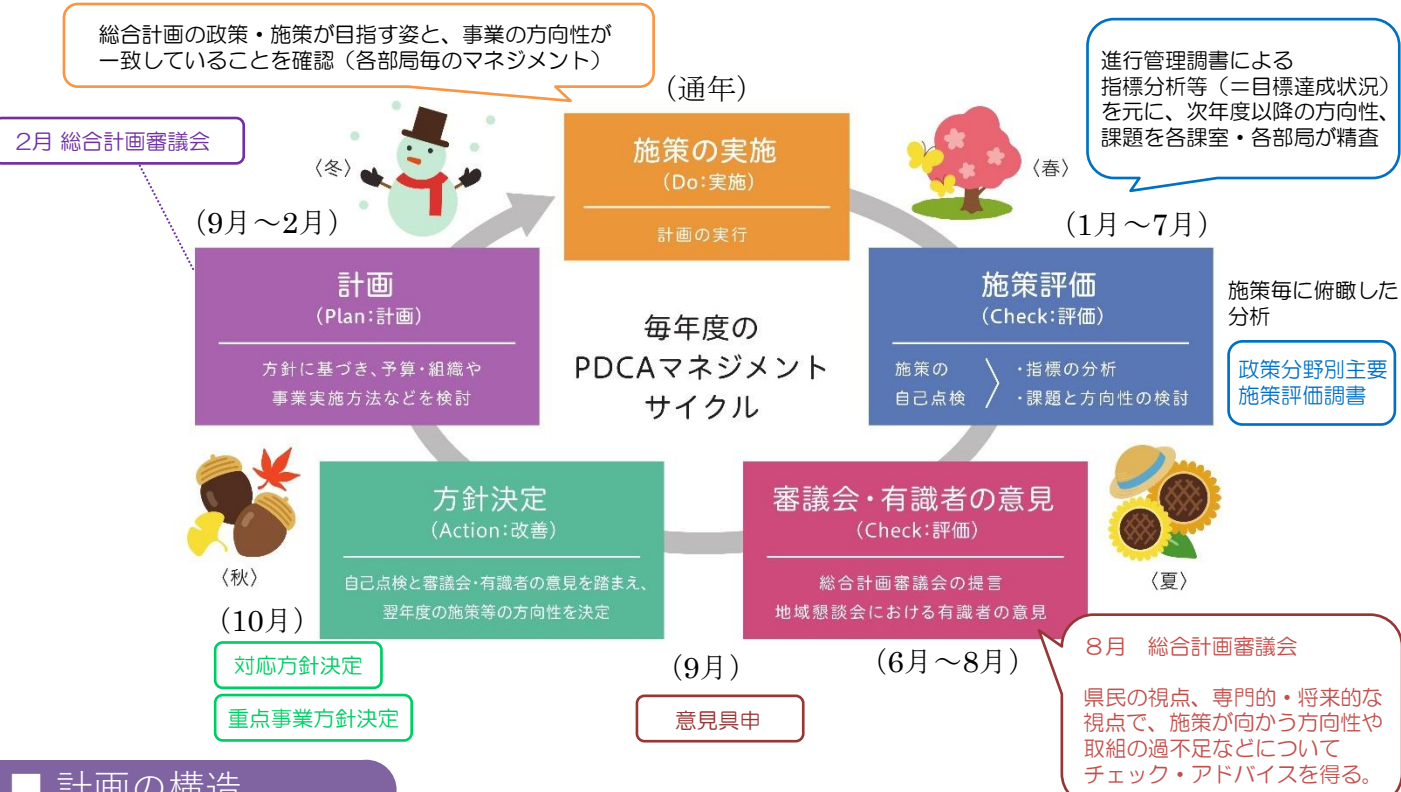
総合計画の政策・施策が目指す姿と、事業の方向性が一致していることを確認（各部局毎のマネジメント）

進行管理調書による指標分析等（＝目標達成状況）を元に、次年度以降の方向性、課題を各課室・各部局が精査

2月 総合計画審議会

（通年）

〈冬〉

〈春〉

施策の実施
（Do:実施）
計画の実行

（9月～2月）

（1月～7月）

計画
（Plan:計画）
方針に基づき、予算・組織や事業実施方法などを検討

毎年度の
PDCAマネジメント
サイクル

施策評価
（Check:評価）
施策の自己点検
・指標の分析
・課題と方向性の検討

施策毎に俯瞰した分析

政策分野別主要施策評価調書

〈秋〉

方針決定
（Action:改善）
自己点検と審議会・有識者の意見を踏まえ、翌年度の施策等の方向性を決定

審議会・有識者の意見
（Check:評価）
総合計画審議会の提言
地域懇談会における有識者の意見

〈夏〉

（10月）

対応方針決定

重点事業方針決定

（9月）

意見具申

（6月～8月）

８月　総合計画審議会

県民の視点、専門的・将来的な視点で、施策が向かう方向性や取組の過不足などについてチェック・アドバイスを得る。

■ 計画の構造